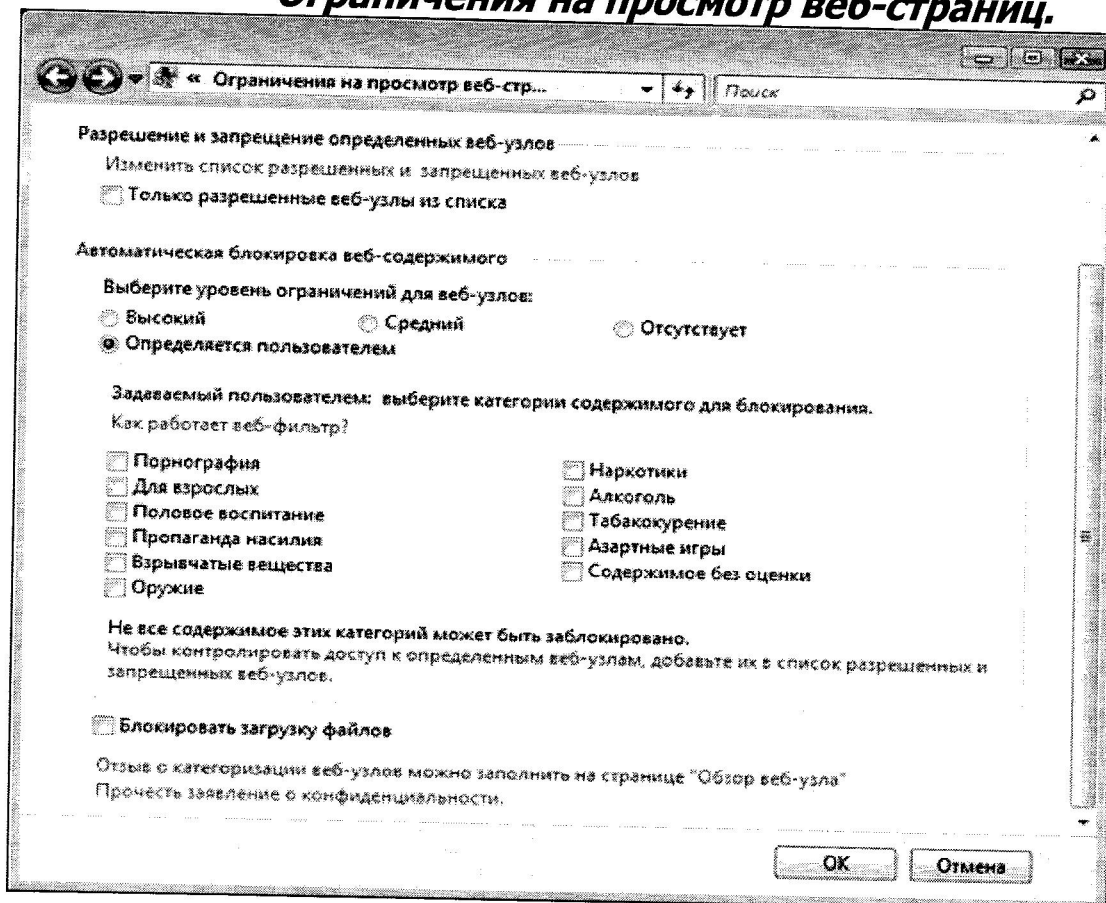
Ограничения на просмотр веб-страниц.

« Ограничения на просмотр веб-стр...

Поиск

Разрешение и запрещение определенных веб-узлов

Изменить список разрешенных и запрещенных веб-узлов

Только разрешенные веб-узлы из списка

Автоматическая блокировка веб-содержимого

Выберите уровень ограничений для веб-узлов:

Высокий

Средний

Отсутствует

Определяется пользователем

Задаваемый пользователем: выберите категории содержимого для блокирования.

Как работает веб-фильтр?

Порнография

Для взрослых

Половое воспитание

Пропаганда насилия

Взрывчатые вещества

Оружие

Наркотики

Алкоголь

Табакокурение

Азартные игры

Содержимое без оценки

Не все содержимое этих категорий может быть заблокировано.
Чтобы контролировать доступ к определенным веб-узлам, добавьте их в список разрешенных и запрещенных веб-узлов.

Блокировать загрузку файлов

Отзыв о категоризации веб-узлов можно заполнить на странице "Обзор веб-узла"

Прочесть заявление о конфиденциальности.

OK

Отмена